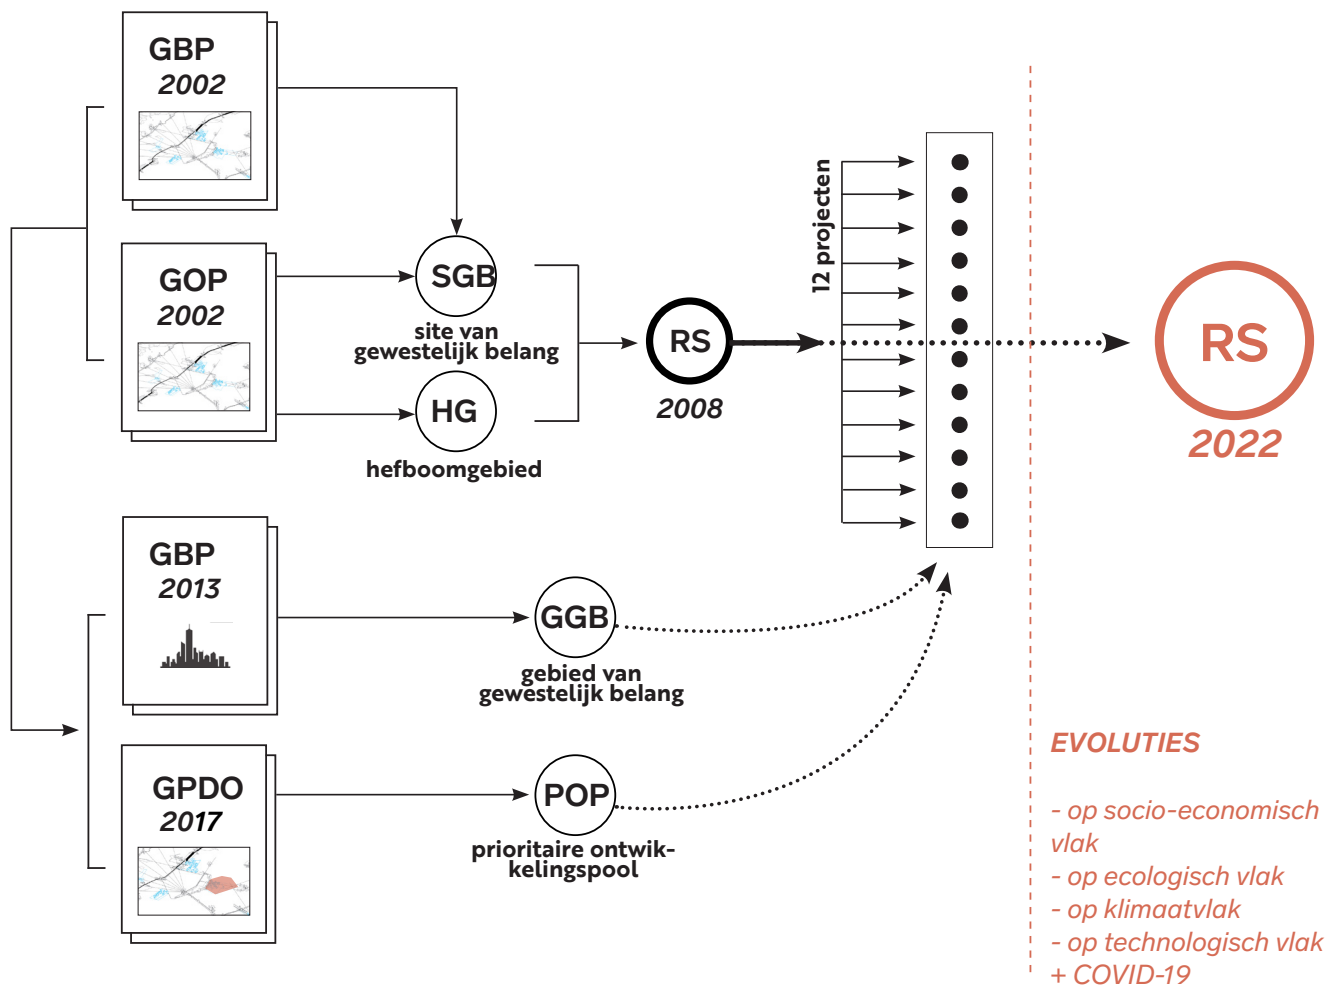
GBP
2002

GOP
2002

SGB
site van gewestelijk belang

HG
hefboomgebied

RS
2008

12 projecten

RS
2022

GBP
2013

GGB
gebied van gewestelijk belang

GPDO
2017

POP
prioritaire ontwikkelingspool

EVOLUTIES

- op socio-economisch vlak
- op ecologisch vlak
- op klimaatvlak
- op technologisch vlak
+ COVID-19